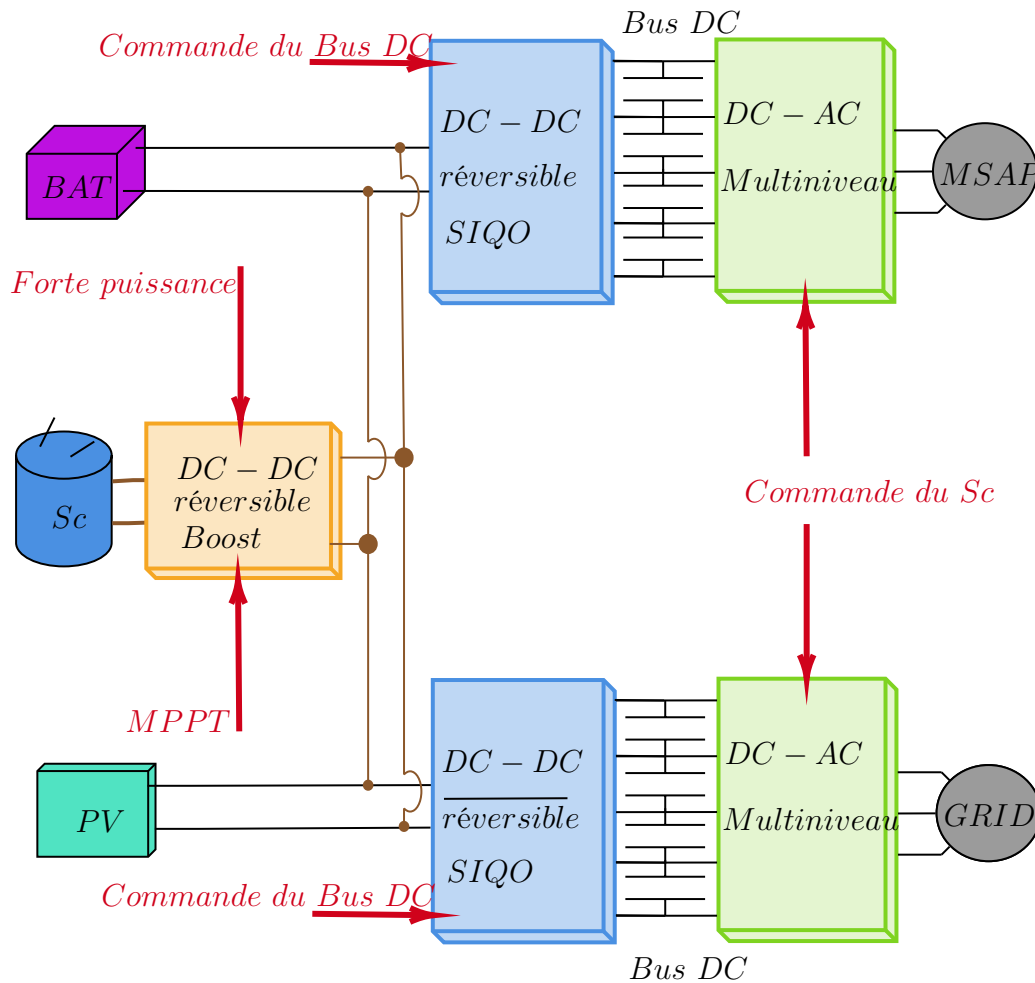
Commande du Bus DC

Bus DC

BAT

$DC-DC$ réversible SIQO

$DC-AC$ Multiniveau

MSAP

Forte puissance

Sc

$DC-DC$ réversible Boost

Commande du Sc

MPPT

PV

$DC-DC$ réversible SIQO

$DC-AC$ Multiniveau

GRID

Commande du Bus DC

Bus DC